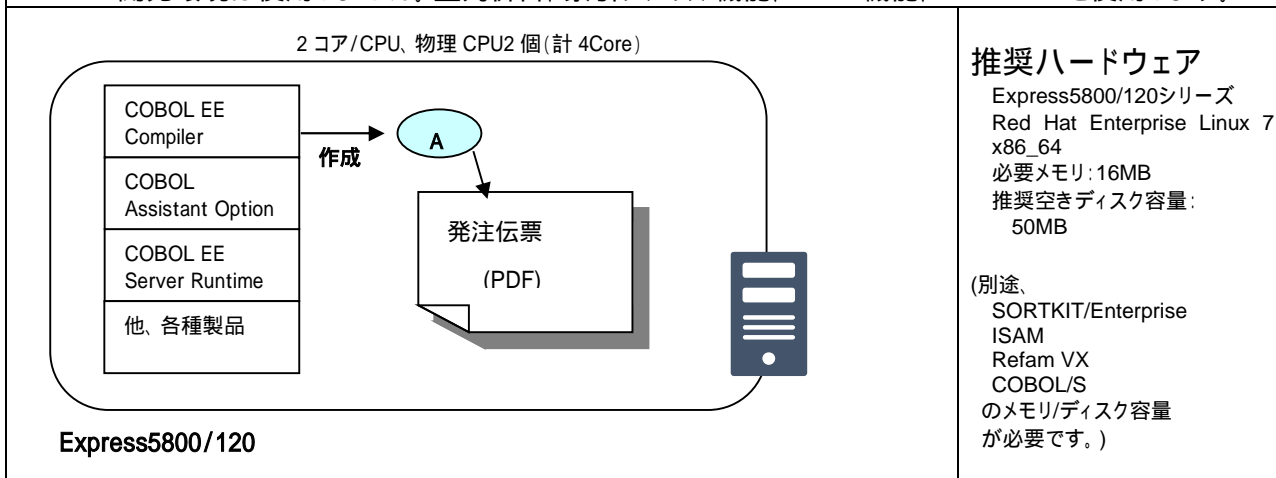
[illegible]

2 コア/CPU、物理 CPU2 個(計 4Core)

COBOL EE Compiler

COBOL Assistant Option

COBOL EE Server Runtime

他、各種製品

作成

A

発注伝票

(PDF)

Express5800/120

推奨ハードウェア

Express5800/120シリーズ
Red Hat Enterprise Linux 7 x86_64
必要メモリ:16MB
推奨空きディスク容量:
50MB

(別途、
SORTKIT/Enterprise
ISAM
Refam VX
COBOL/S
のメモリ/ディスク容量
が必要です。)